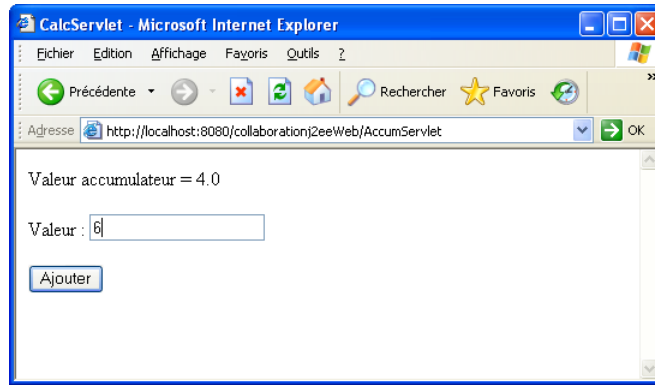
CalcServlet - Microsoft Internet Explorer

Fichier Edition Affichage Favoris Outils ?

Précédente Rechercher Favoris

Adresse http://localhost:8080/collaborationj2eeWeb/AccumServlet OK

Valeur accumulateur = 4.0

Valeur : 6

Ajouter